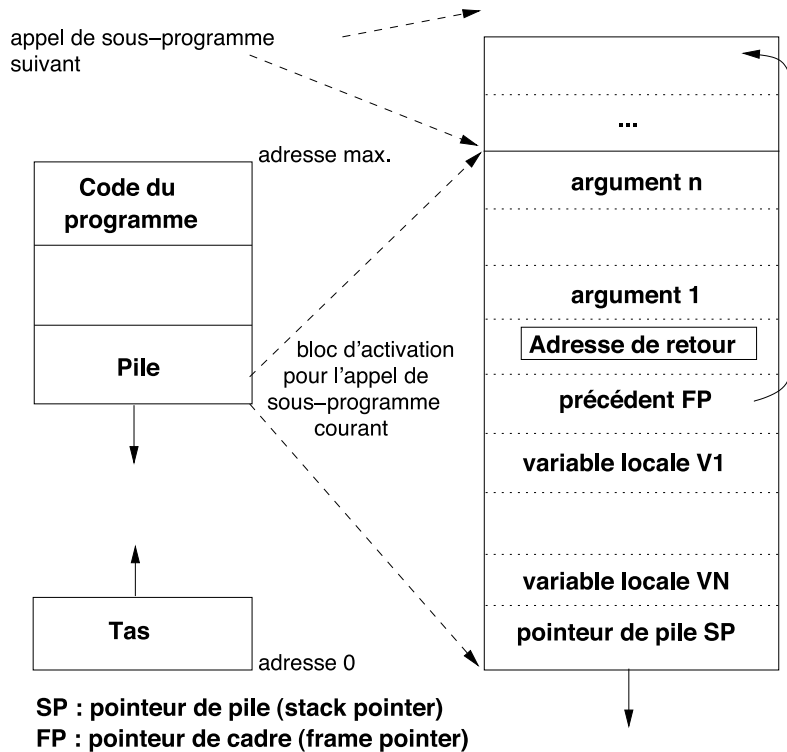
appel de sous–programme suivant

adresse max.

Code du programme

Pile

bloc d'activation pour l'appel de sous–programme courant

Tas

adresse 0

...

argument n

argument 1

Adresse de retour

précédent FP

variable locale V1

variable locale VN

pointeur de pile SP

SP : pointeur de pile (stack pointer)
FP : pointeur de cadre (frame pointer)